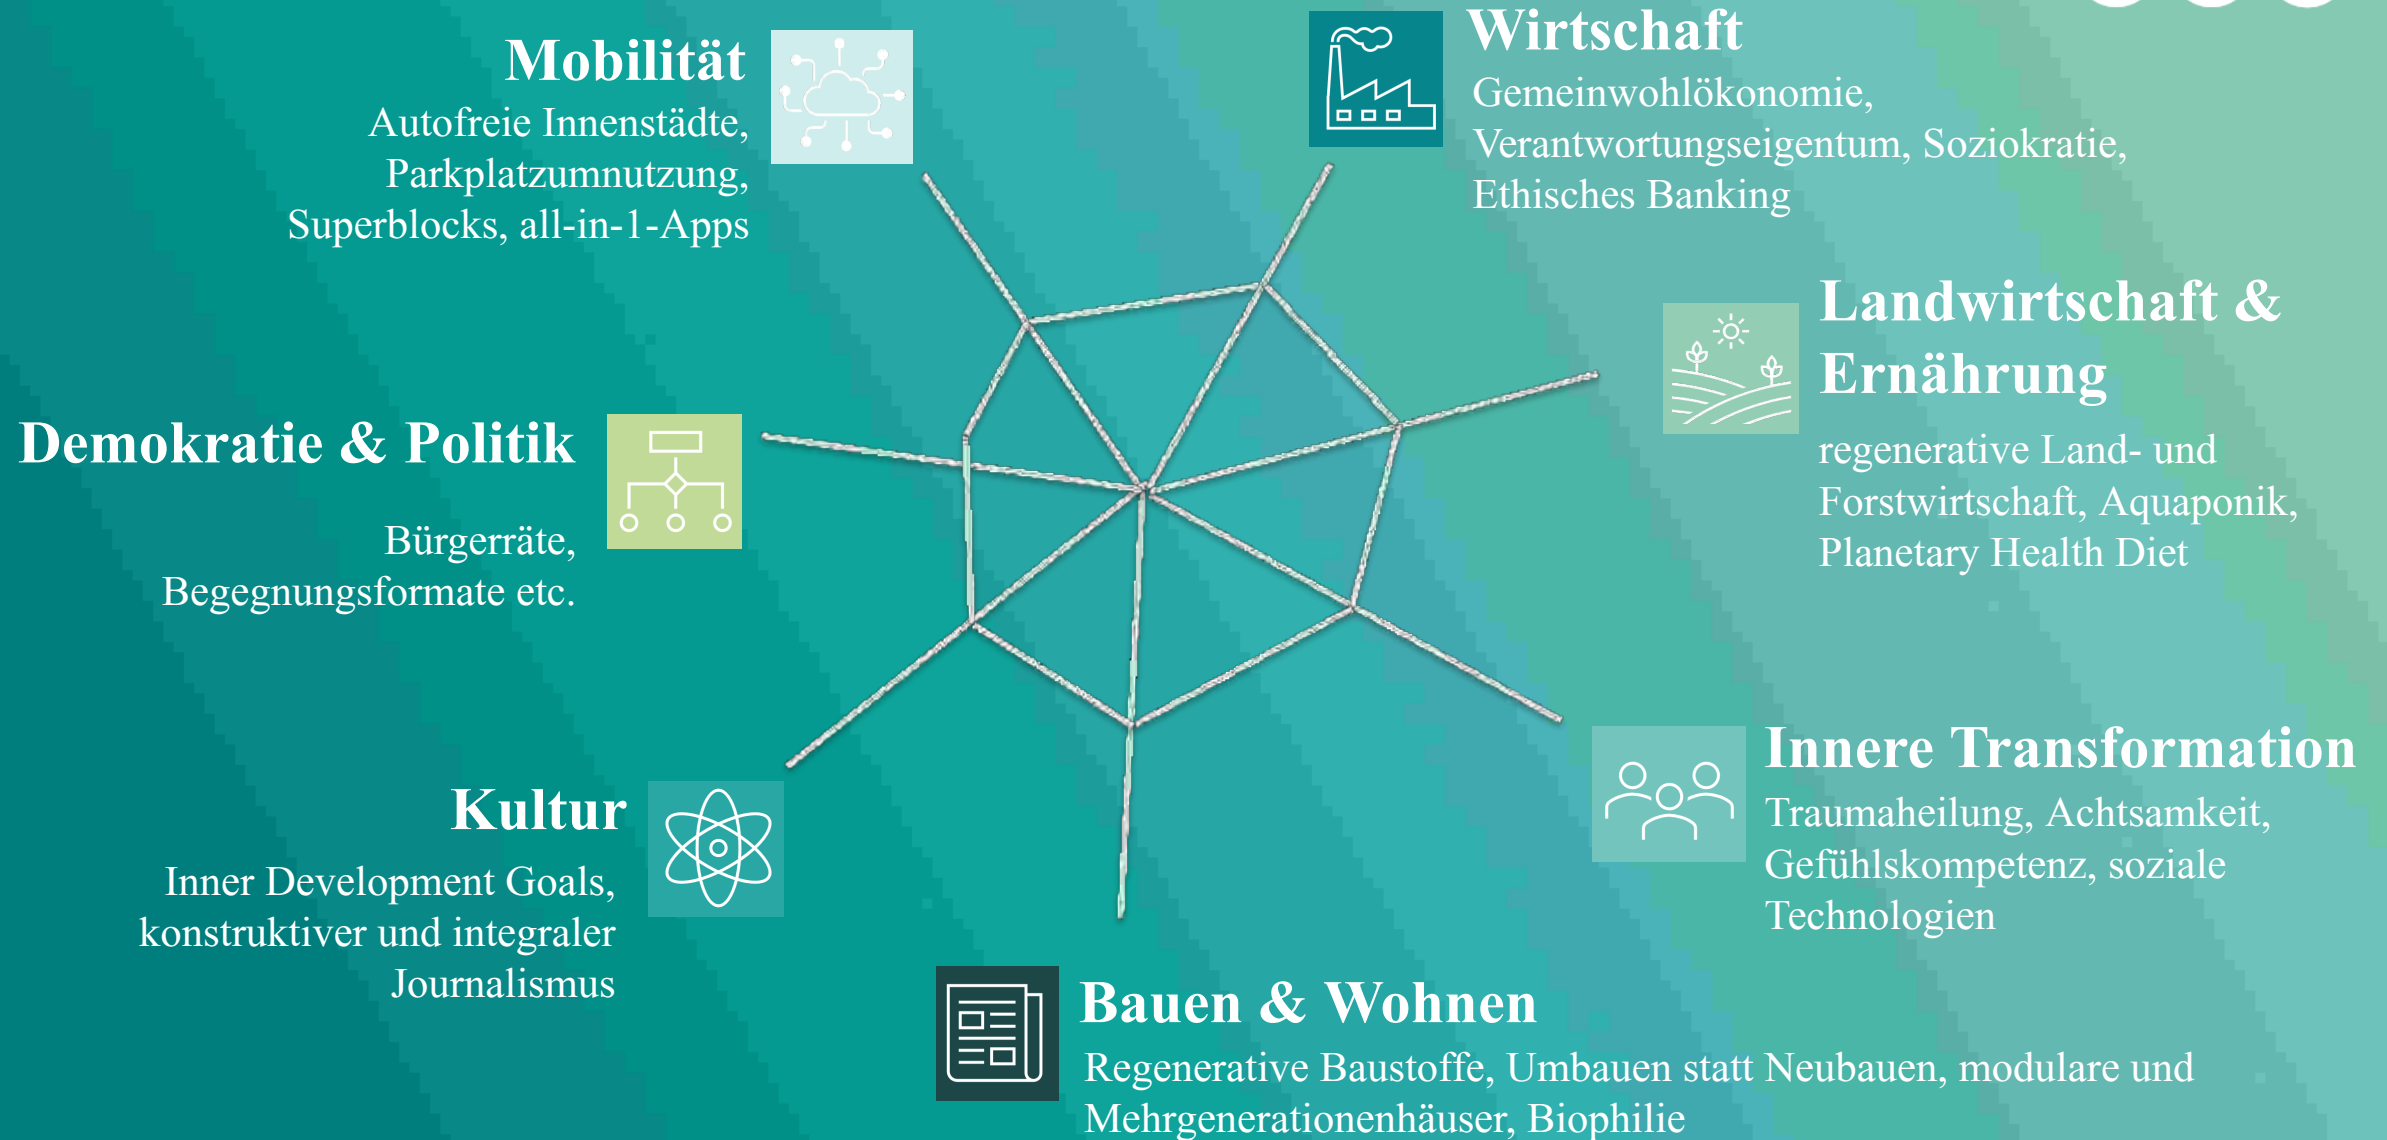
Mobilität
Autofreie Innenstädte, Parkplatzumnutzung, Superblocks, all-in-1-Apps

Wirtschaft
Gemeinwohlökonomie, Verantwortungseigentum, Soziokratie, Ethisches Banking

Landwirtschaft & Ernährung
regenerative Land- und Forstwirtschaft, Aquaponik, Planetary Health Diet

Demokratie & Politik
Bürgerräte, Begegnungsformate etc.

Innere Transformation
Traumaheilung, Achtsamkeit, Gefühlskompetenz, soziale Technologien

Kultur
Inner Development Goals, konstruktiver und integraler Journalismus

Bauen & Wohnen
Regenerative Baustoffe, Umbauen statt Neubauen, modulare und Mehrgenerationenhäuser, Biophilie